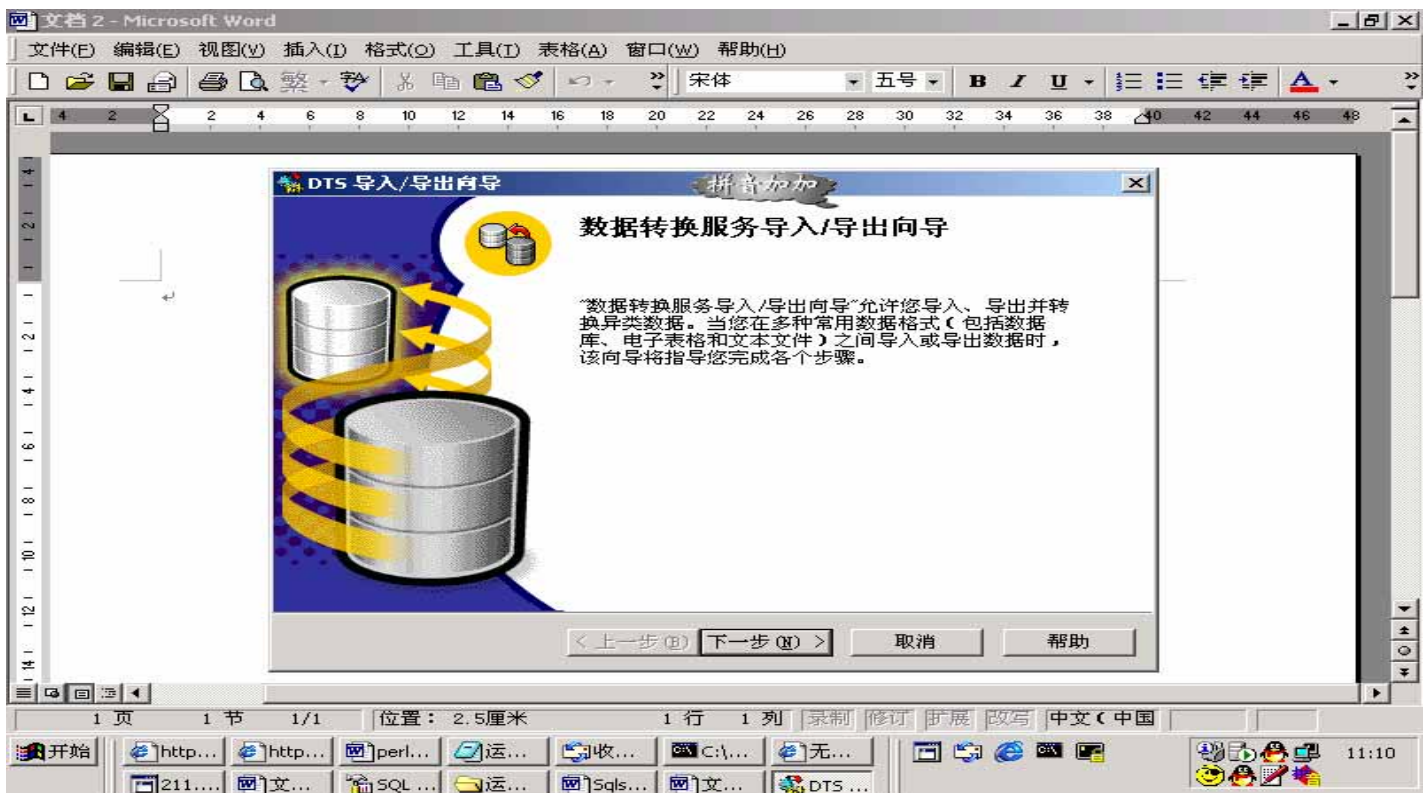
文档 2 - Microsoft Word

文件(F) 编辑(E) 视图(V) 插入(I) 格式(O) 工具(T) 表格(A) 窗口(W) 帮助(H)

宋体 五号 B I U A

4 2 2 4 6 8 10 12 14 16 18 20 22 24 26 28 30 32 34 36 38 40 42 44 46 48

DTS 导入/导出向导

拼音加加

数据转换服务导入/导出向导

"数据转换服务导入/导出向导"允许您导入、导出并转换异类数据。当您在多种常用数据格式(包括数据库、电子表格和文本文件)之间导入或导出数据时，该向导将指导您完成各个步骤。

< 上一步(B) 下一步(N) > 取消 帮助

1 页 1 节 1/1 位置: 2.5厘米 1 行 1 列 录制 修订 扩展 改写 中文(中国

开始 http... http... perl... 运... 收... C:\... 无... 211.... 文... SQL ... 运... Sqls... 文... DTS ...

11:10